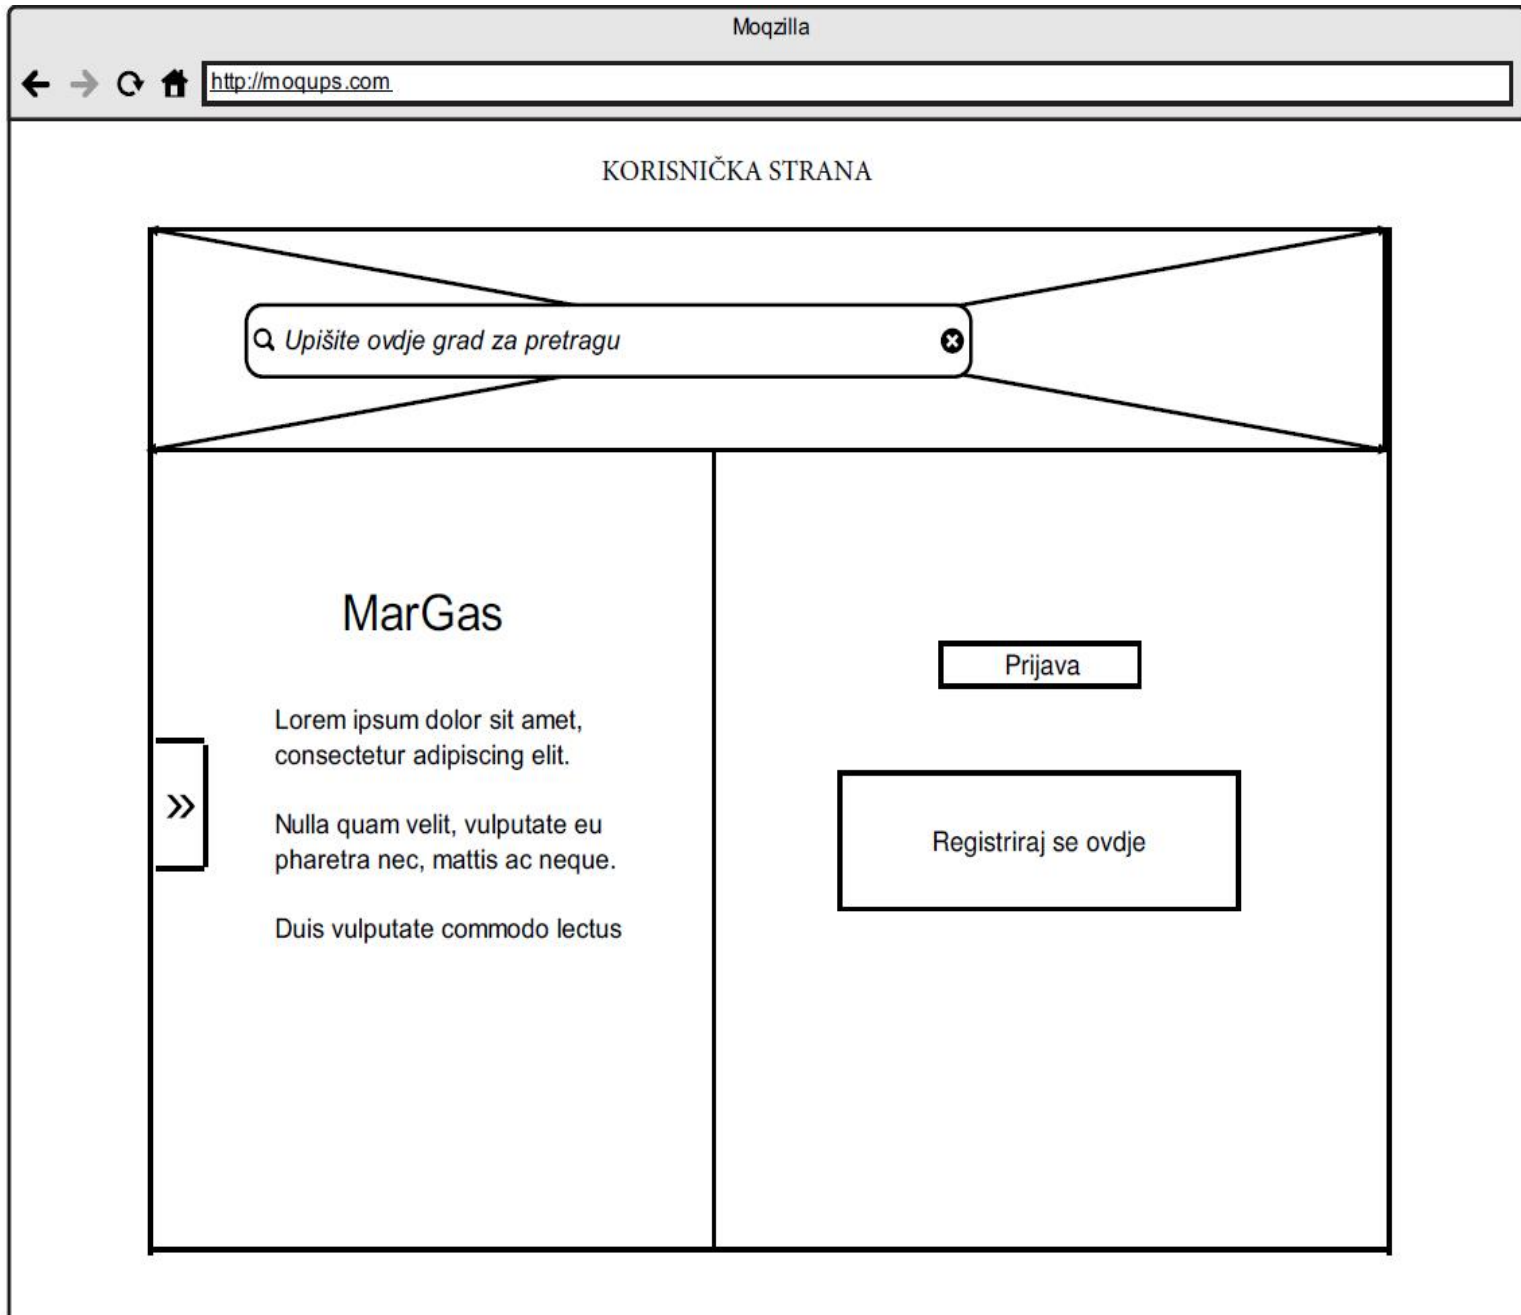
Moqzilla

http://moqups.com

KORISNIČKA STRANA

Upišite ovdje grad za pretragu

MarGas

Lorem ipsum dolor sit amet, consectetur adipiscing elit.

»

Nulla quam velit, vulputate eu pharetra nec, mattis ac neque.

Duis vulputate commodo lectus

Prijava

Registriraj se ovdje